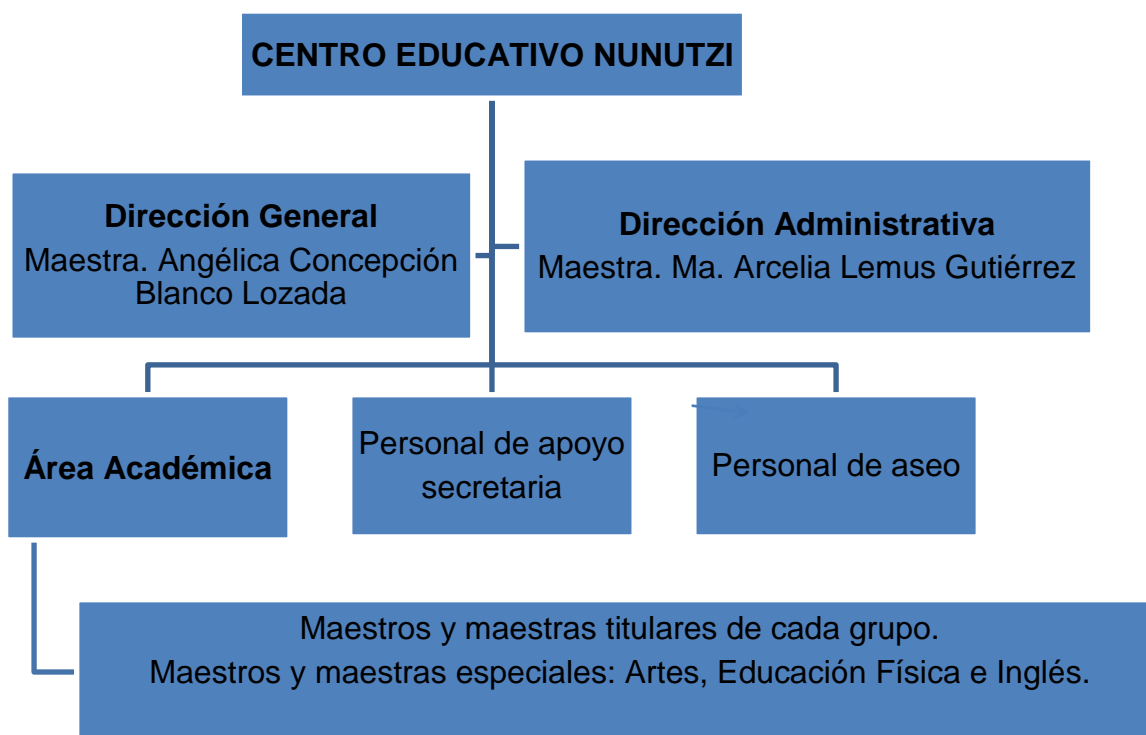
CENTRO EDUCATIVO NUNUTZI

Dirección General
Maestra. Angélica Concepción Blanco Lozada

Dirección Administrativa
Maestra. Ma. Arcelia Lemus Gutiérrez

Área Académica

Personal de apoyo secretaria

Personal de aseo

Maestros y maestras titulares de cada grupo.
Maestros y maestras especiales: Artes, Educación Física e Inglés.